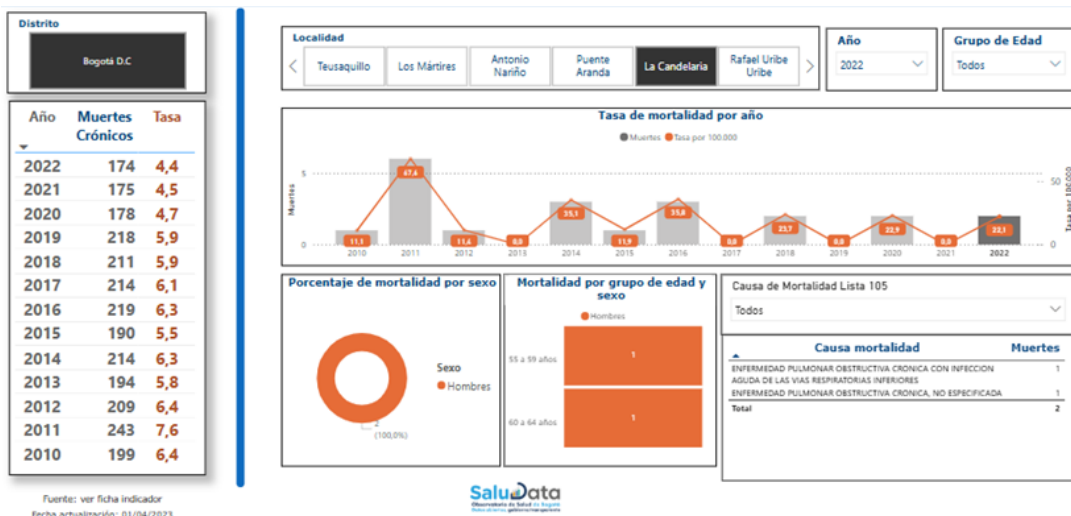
Distrito

Bogotá D.C

| Año | Muertes Crónicos | Tasa |
|---|---|---|
| 2022 | 174 | 4,4 |
| 2021 | 175 | 4,5 |
| 2020 | 178 | 4,7 |
| 2019 | 218 | 5,9 |
| 2018 | 211 | 5,9 |
| 2017 | 214 | 6,1 |
| 2016 | 219 | 6,3 |
| 2015 | 190 | 5,5 |
| 2014 | 214 | 6,3 |
| 2013 | 194 | 5,8 |
| 2012 | 209 | 6,4 |
| 2011 | 243 | 7,6 |
| 2010 | 199 | 6,4 |

Fuente: ver ficha indicador
Fecha actualización: 01/04/2023

Localidad
Teusaquillo | Los Mártires | Antonio Nariño | Puente Aranda | La Candelaria | Rafael Uribe Uribe

Año
2022

Grupo de Edad
Todos

Tasa de mortalidad por año
Muertes Tasa por 100.000
Muertes
Tasa por 100.000
5
0
50
0
11,1 67,6 11,4 0,0 35,1 11,9 35,8 0,0 23,7 0,0 22,9 0,0 22,1
2010 2011 2012 2013 2014 2015 2016 2017 2018 2019 2020 2021 2022

Porcentaje de mortalidad por sexo
Sexo
Hombres
2
(100,0%)

Mortalidad por grupo de edad y sexo
Hombres
55 a 59 años
1
60 a 64 años
1

Causa de Mortalidad Lista 105
Todos

| Causa mortalidad | Muertes |
|---|---|
| ENFERMEDAD PULMONAR OBSTRUCTIVA CRONICA CON INFECCION AGUDA DE LAS VIAS RESPIRATORIAS INFERIORES | 1 |
| ENFERMEDAD PULMONAR OBSTRUCTIVA CRONICA, NO ESPECIFICADA | 1 |
| Total | 2 |

SaluData
Observatorio de Salud de Bogotá